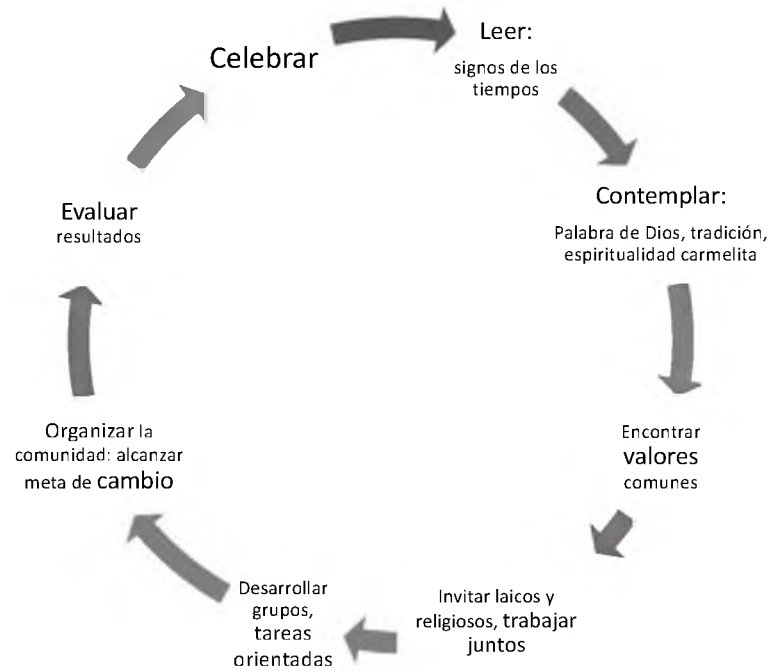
Celebrar

Leer:
signos de los tiempos

Contemplar:
Palabra de Dios, tradición, espiritualidad carmelita

Encontrar valores comunes

Invitar laicos y religiosos, trabajar juntos

Desarrollar grupos, tareas orientadas

Organizar la comunidad: alcanzar meta de cambio

Evaluar resultados